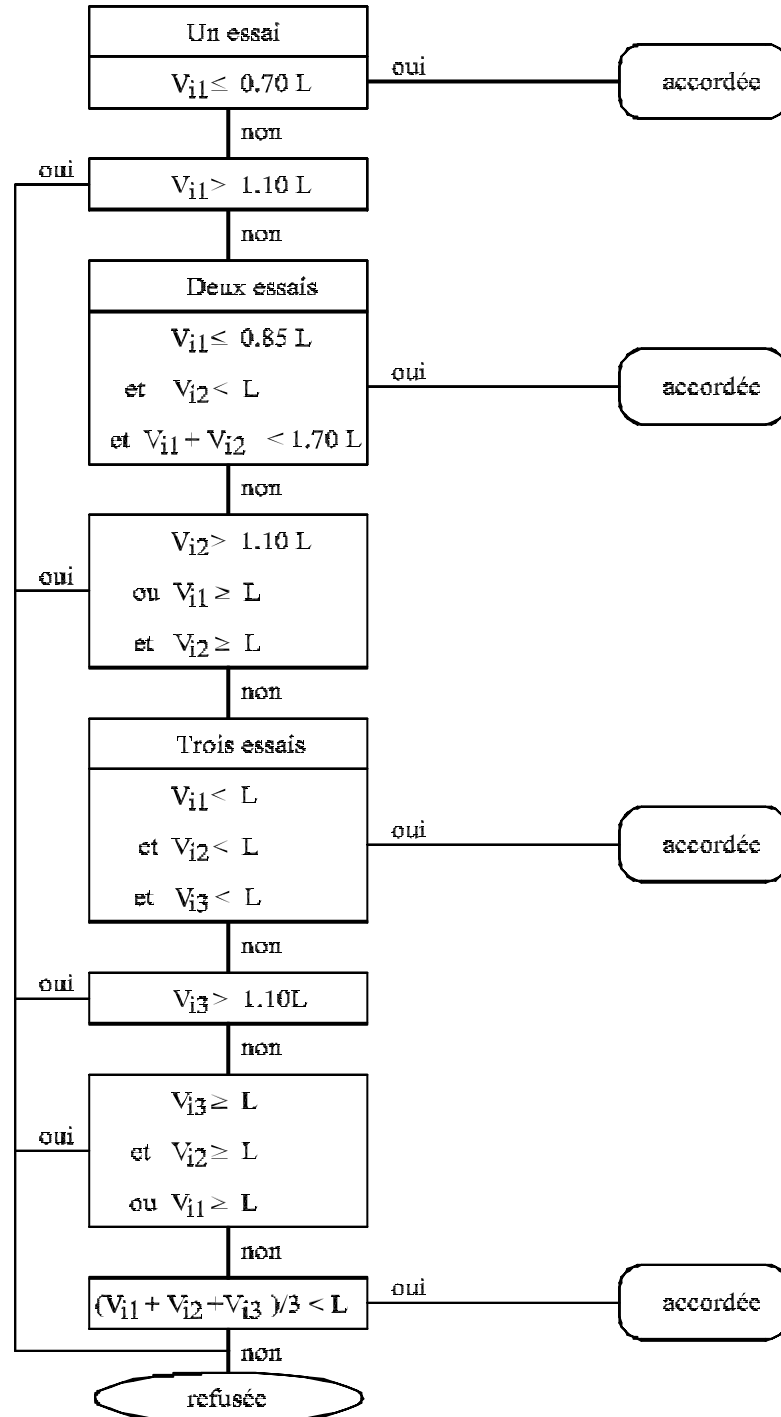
Un essai

$V_{i1} \leq 0.70$ L

oui

accordée

non

oui

$V_{i1} > 1.10$ L

non

Deux essais

$V_{i1} \leq 0.85$ L

et $V_{i2} <$ L

et $V_{i1} + V_{i2} < 1.70$ L

oui

accordée

non

$V_{i2} > 1.10$ L

oui

ou $V_{i1} \geq$ L

et $V_{i2} \geq$ L

non

Trois essais

$V_{i1} <$ L

et $V_{i2} <$ L

et $V_{i3} <$ L

oui

accordée

non

oui

$V_{i3} > 1.10$L

non

$V_{i3} \geq$ L

oui

et $V_{i2} \geq$ L

ou $V_{i1} \geq$ L

non

$(V_{i1} + V_{i2} + V_{i3})/3 <$ L

oui

accordée

non

refusée